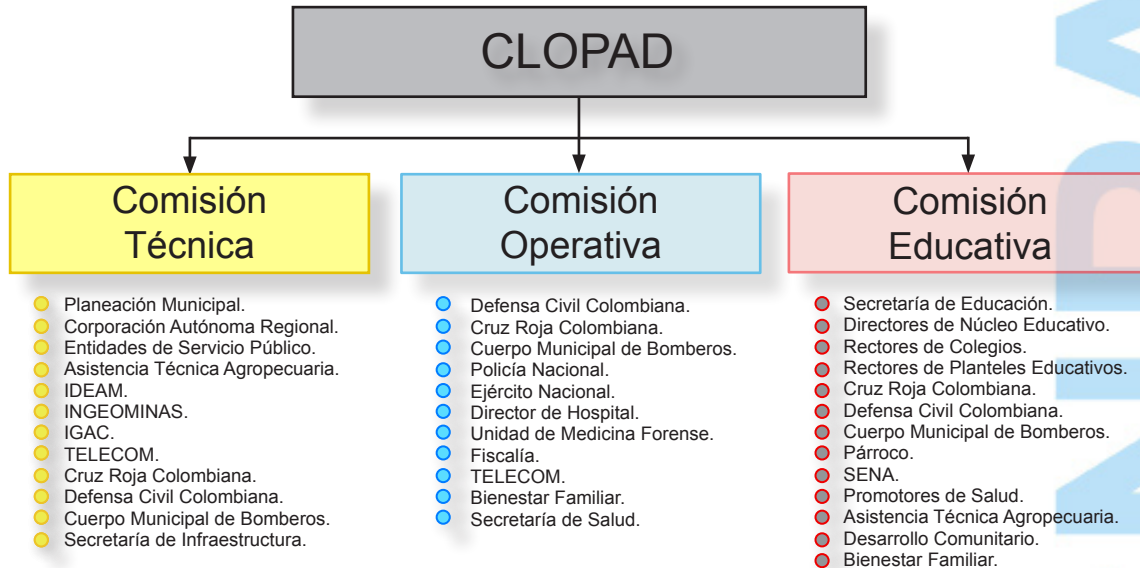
CLOPAD

Comisión Técnica

Planeación Municipal.
Corporación Autónoma Regional.
Entidades de Servicio Público.
Asistencia Técnica Agropecuaria.
IDEAM.
INGEOMINAS.
IGAC.
TELECOM.
Cruz Roja Colombiana.
Defensa Civil Colombiana.
Cuerpo Municipal de Bomberos.
Secretaría de Infraestructura.

Comisión Operativa

Defensa Civil Colombiana.
Cruz Roja Colombiana.
Cuerpo Municipal de Bomberos.
Policía Nacional.
Ejército Nacional.
Director de Hospital.
Unidad de Medicina Forense.
Fiscalía.
TELECOM.
Bienestar Familiar.
Secretaría de Salud.

Comisión Educativa

Secretaría de Educación.
Directores de Núcleo Educativo.
Rectores de Colegios.
Rectores de Planteles Educativos.
Cruz Roja Colombiana.
Defensa Civil Colombiana.
Cuerpo Municipal de Bomberos.
Párroco.
SENA.
Promotores de Salud.
Asistencia Técnica Agropecuaria.
Desarrollo Comunitario.
Bienestar Familiar.